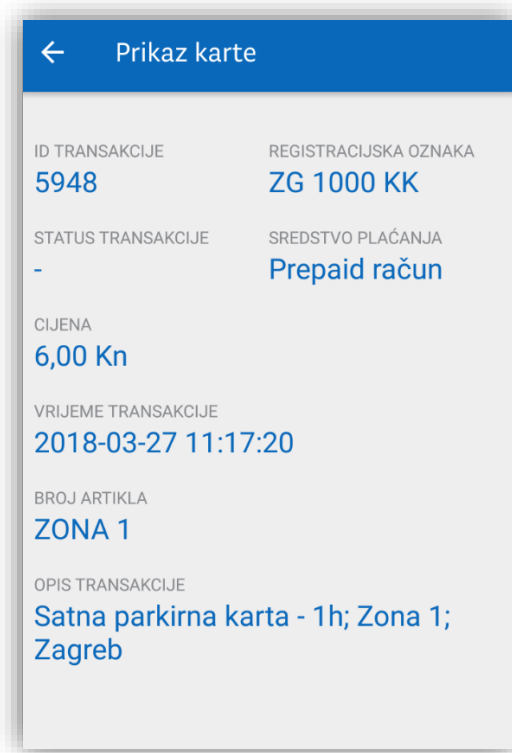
← Prikaz karte

ID TRANSAKCIJE
5948

REGISTRACIJSKA OZNAKA
ZG 1000 KK

STATUS TRANSAKCIJE
-

SREDSTVO PLAĆANJA
Prepaid račun

CIJENA
6,00 Kn

VRIJEME TRANSAKCIJE
2018-03-27 11:17:20

BROJ ARTIKLA
ZONA 1

OPIS TRANSAKCIJE
Satna parkirna karta - 1h; Zona 1; Zagreb